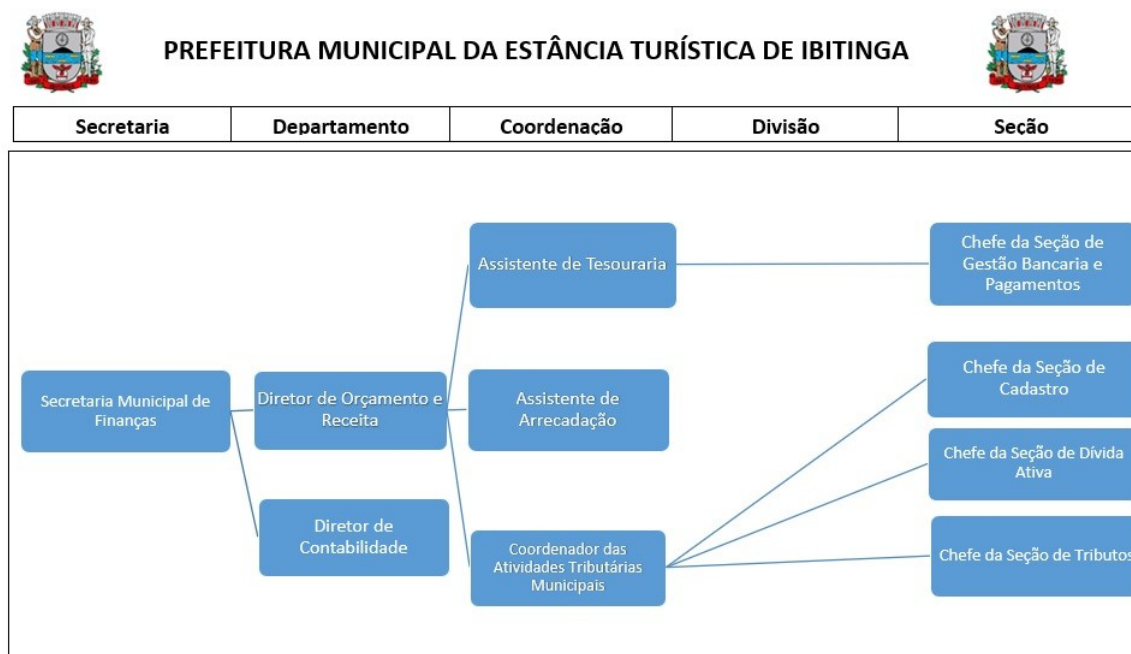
PREFEITURA MUNICIPAL DA ESTÂNCIA TURÍSTICA DE IBITINGA

| Secretaria | Departamento | Coordenação | Divisão | Seção |
|---|---|---|---|---|

Assistente de Tesouraria

Chefe da Seção de Gestão Bancaria e Pagamentos

Secretaria Municipal de Finanças

Diretor de Orçamento e Receita

Assistente de Arrecadação

Chefe da Seção de Cadastro

Chefe da Seção de Dívida Ativa

Diretor de Contabilidade

Coordenador das Atividades Tributárias Municipais

Chefe da Seção de Tributos